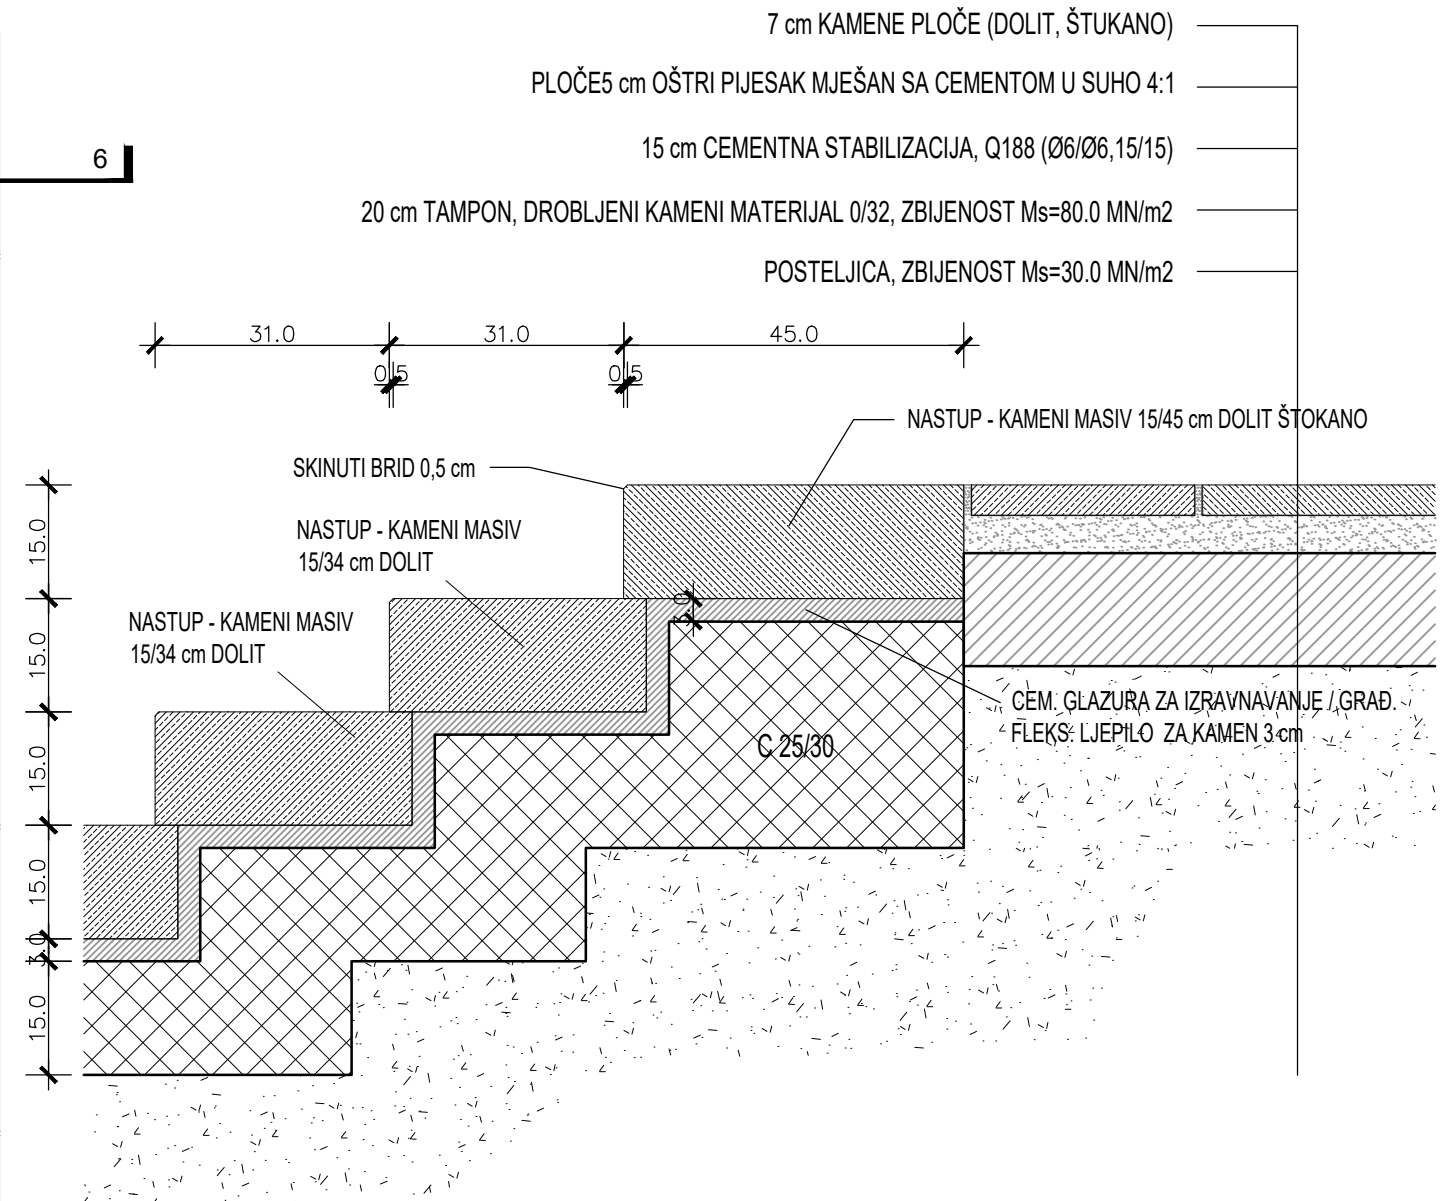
7 cm KAMENE PLOČE (DOLIT, ŠTUKANO)

PLOČE5 cm OŠTRI PIJESAK MJEŠAN SA CEMENTOM U SUHO 4:1

15 cm CEMENTNA STABILIZACIJA, Q188 (Ø6/Ø6,15/15)

20 cm TAMPON, DROBLJENI KAMENI MATERIJAL 0/32, ZBIJENOST Ms=80.0 MN/m2

POSTELJICA, ZBIJENOST Ms=30.0 MN/m2

6

31.0 31.0 45.0

0.5 0.5

NASTUP - KAMENI MASIV 15/45 cm DOLIT ŠTOKANO

SKINUTI BRID 0,5 cm

NASTUP - KAMENI MASIV 15/34 cm DOLIT

NASTUP - KAMENI MASIV 15/34 cm DOLIT

3.0

CEM. GLAZURA ZA IZRAVNAVANJE / GRAĐ. FLEKS. LJEPILO ZA KAMEN 3 cm

C 25/30

15.0

15.0

15.0

15.0

3.0

15.0